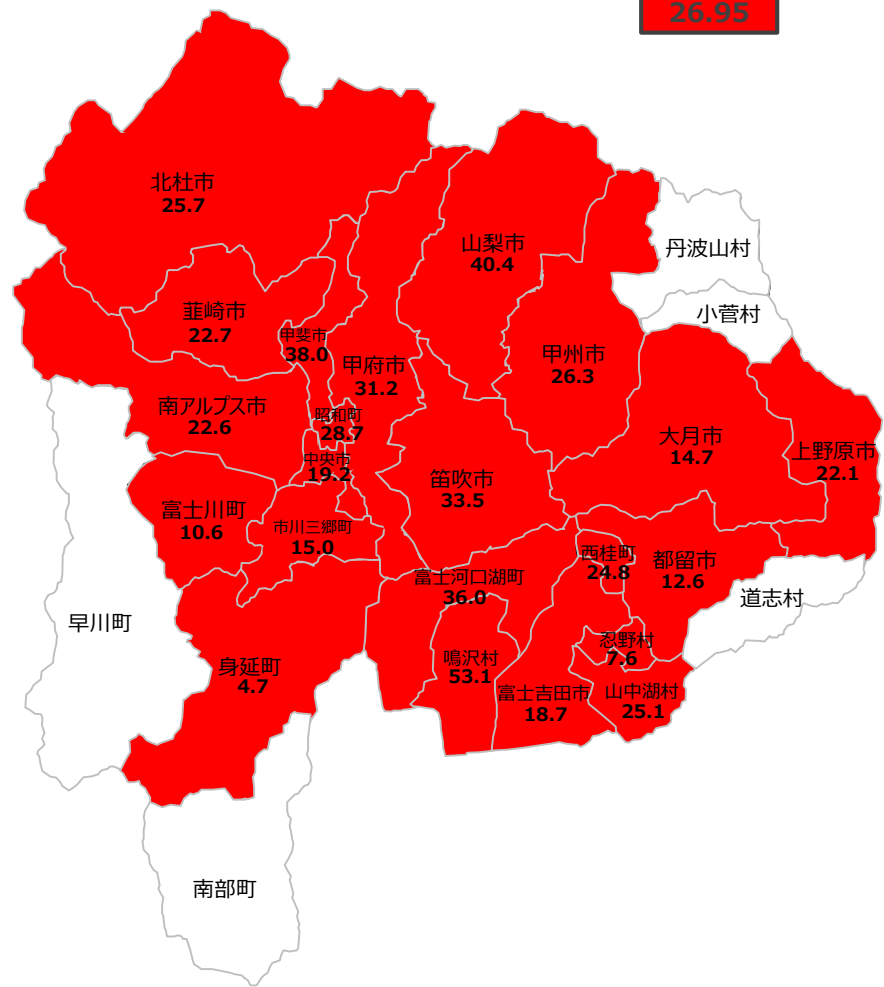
26.95

北杜市
25.7

山梨市
40.4

丹波山村

小菅村

韮崎市
22.7

甲斐市
38.0

甲府市
31.2

甲州市
26.3

南アルプス市
22.6

昭和町
28.7

大月市
14.7

上野原市
22.1

中央市
19.2

笛吹市
33.5

富士川町
10.6

市川三郷町
15.0

西桂町
24.8

都留市
12.6

富士河口湖町
36.0

道志村

早川町

忍野村
7.6

身延町
4.7

鳴沢村
53.1

富士吉田市
18.7

山中湖村
25.1

南部町